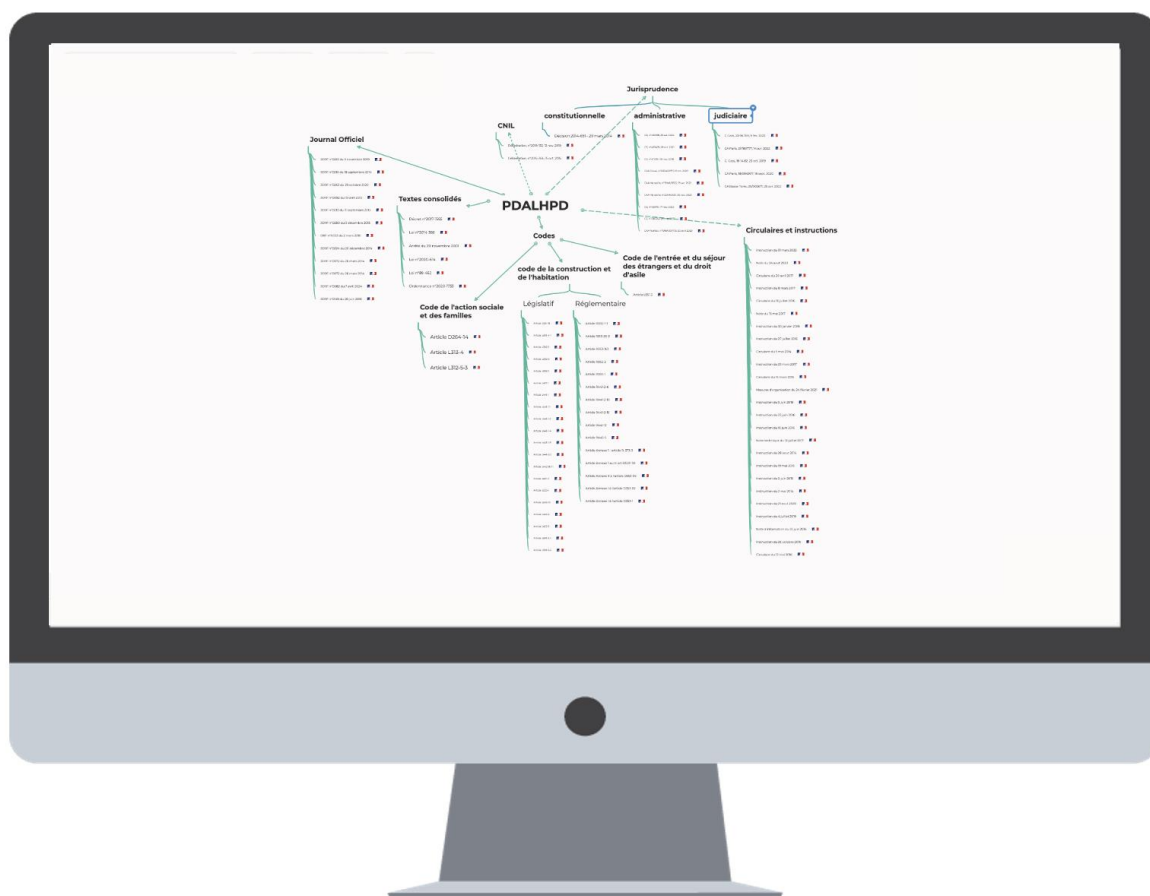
Jurisprudence

constitutionnelle

administrative

judiciaire

CNIL

Journal Officiel

Textes consolidés

Décret n°2017-1565

Loi n°2014-366

Arrêté du 25 novembre 2021

Loi n°2005-102

Loi n°89-462

Ordonnance n°2020-1733

PDALHPD

Codes

Circulaires et instructions

code de la construction et de l'habitation

Code de l'entrée et du séjour des étrangers et du droit d'asile

Code de l'action sociale et des familles

Article D264-14

Article L312-4

Article L312-5-3

Législatif

Réglementaire